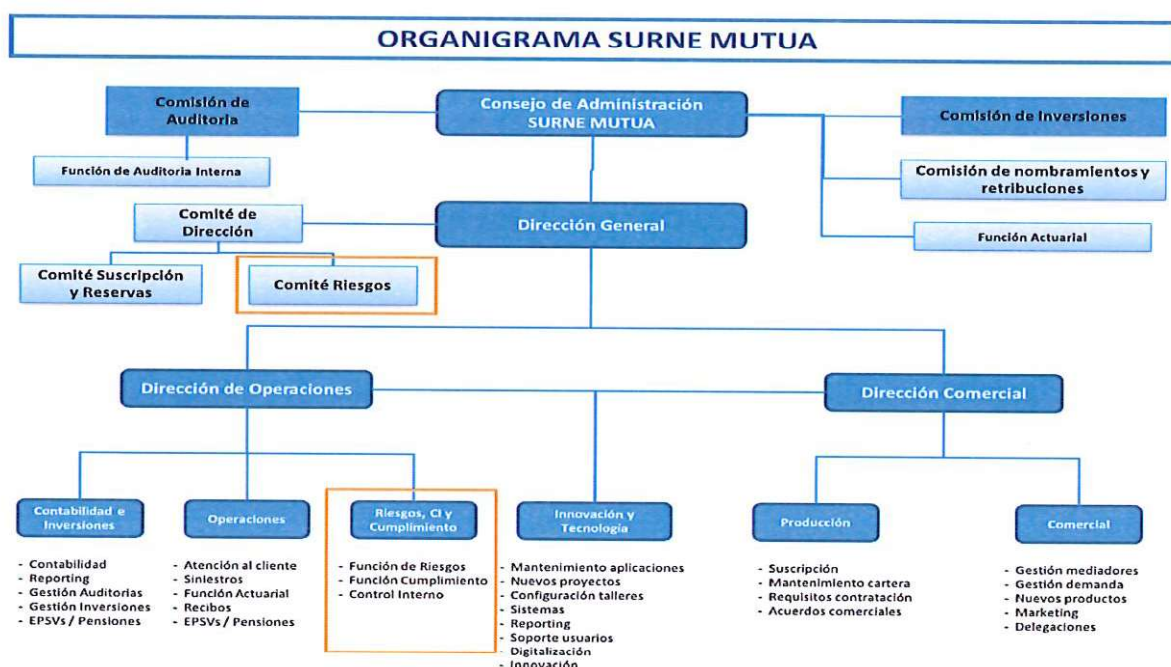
ORGANIGRAMA SURNE MUTUA

Comisión de Auditoria

Función de Auditoria Interna

Consejo de Administración SURNE MUTUA

Comisión de Inversiones

Comisión de nombramientos y retribuciones

Función Actuarial

Comité de Dirección

Dirección General

Comité Suscripción y Reservas

Comité Riesgos

Dirección de Operaciones

Dirección Comercial

Contabilidad e Inversiones
- Contabilidad
- Reporting
- Gestión Auditorias
- Gestión Inversiones
- EPSVs / Pensiones

Operaciones
- Atención al cliente
- Siniestros
- Función Actuarial
- Recibos
- EPSVs / Pensiones

Riesgos, CI y Cumplimiento
- Función de Riesgos
- Función Cumplimiento
- Control Interno

Innovación y Tecnología
- Mantenimiento aplicaciones
- Nuevos proyectos
- Configuración talleres
- Sistemas
- Reporting
- Soporte usuarios
- Digitalización
- Innovación

Producción
- Suscripción
- Mantenimiento cartera
- Requisitos contratación
- Acuerdos comerciales

Comercial
- Gestión mediadores
- Gestión demanda
- Nuevos productos
- Marketing
- Delegaciones